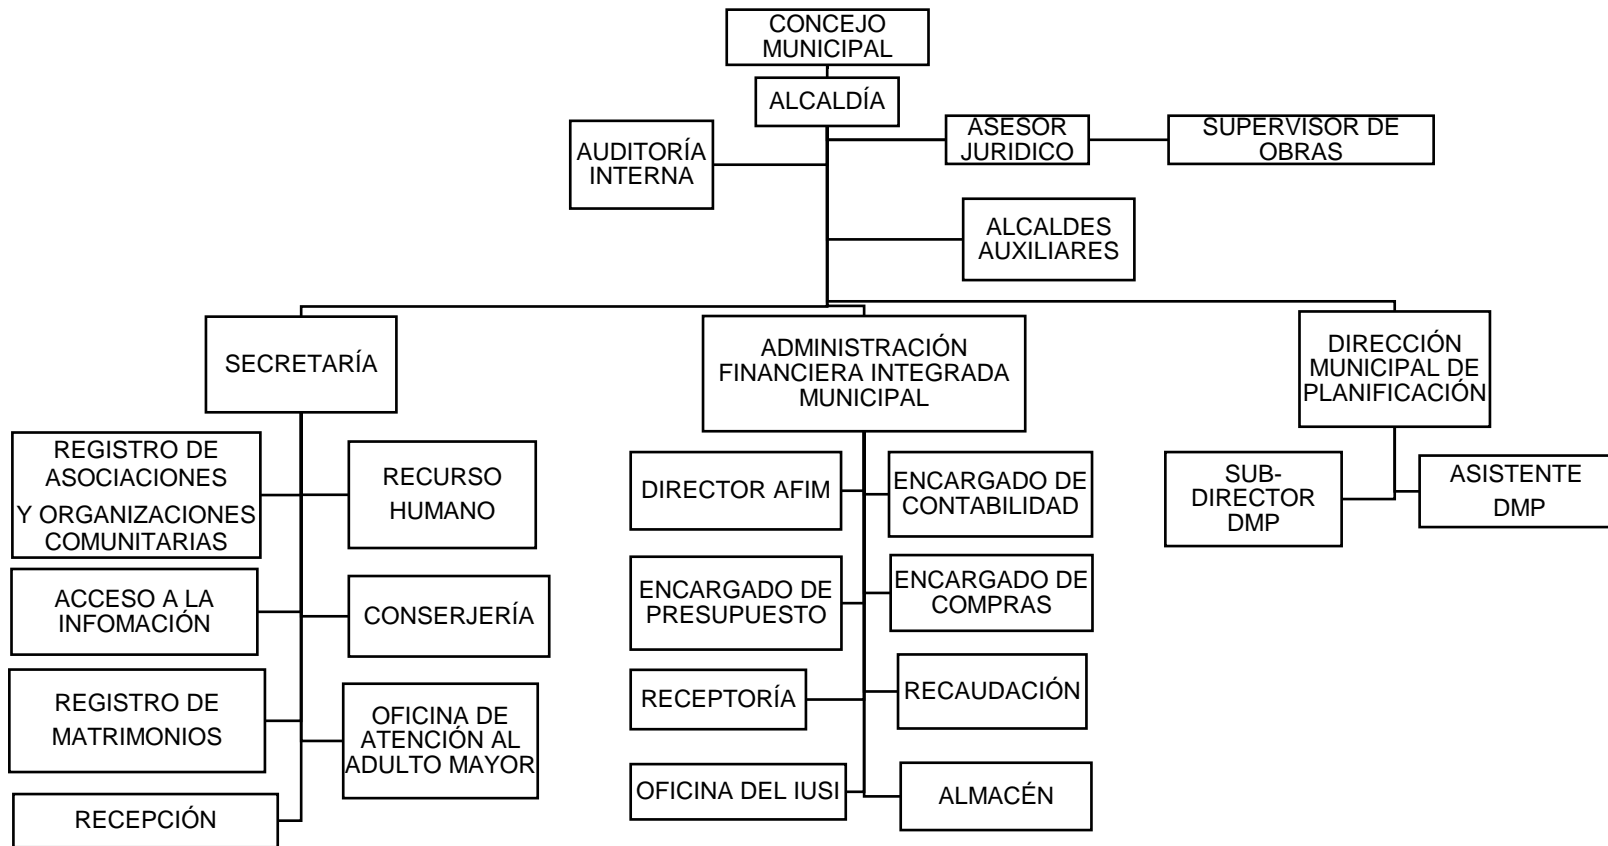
CONCEJO MUNICIPAL

ALCALDÍA

AUDITORÍA INTERNA

ASESOR JURIDICO

SUPERVISOR DE OBRAS

ALCALDES AUXILIARES

SECRETARÍA

ADMINISTRACIÓN FINANCIERA INTEGRADA MUNICIPAL

DIRECCIÓN MUNICIPAL DE PLANIFICACIÓN

REGISTRO DE ASOCIACIONES Y ORGANIZACIONES COMUNITARIAS

RECURSO HUMANO

ACCESO A LA INFOMACIÓN

CONSERJERÍA

REGISTRO DE MATRIMONIOS

OFICINA DE ATENCIÓN AL ADULTO MAYOR

RECEPCIÓN

DIRECTOR AFIM

ENCARGADO DE CONTABILIDAD

ENCARGADO DE PRESUPUESTO

ENCARGADO DE COMPRAS

RECEPTORÍA

RECAUDACIÓN

OFICINA DEL IUSI

ALMACÉN

SUB-DIRECTOR DMP

ASISTENTE DMP